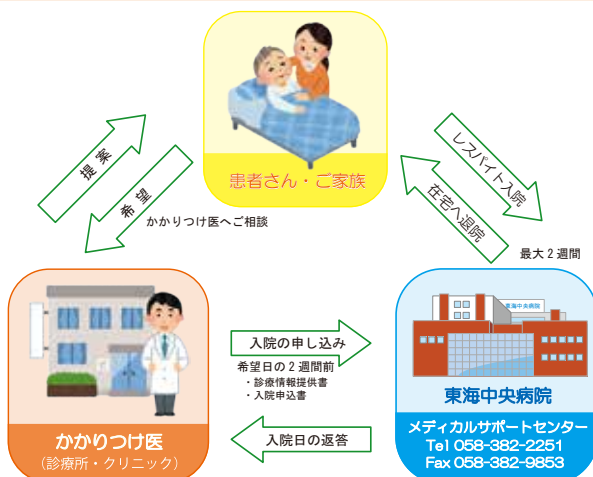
患者さん・ご家族

提案

希望

かかりつけ医へご相談

レスパイト入院

在宅へ退院

最大２週間

かかりつけ医
（診療所・クリニック）

入院の申し込み

希望日の２週間前
・診療情報提供書
・入院申込書

入院日の返答

東海中央病院

東海中央病院
メディカルサポートセンター
Tel 058-382-2251
Fax 058-382-9853